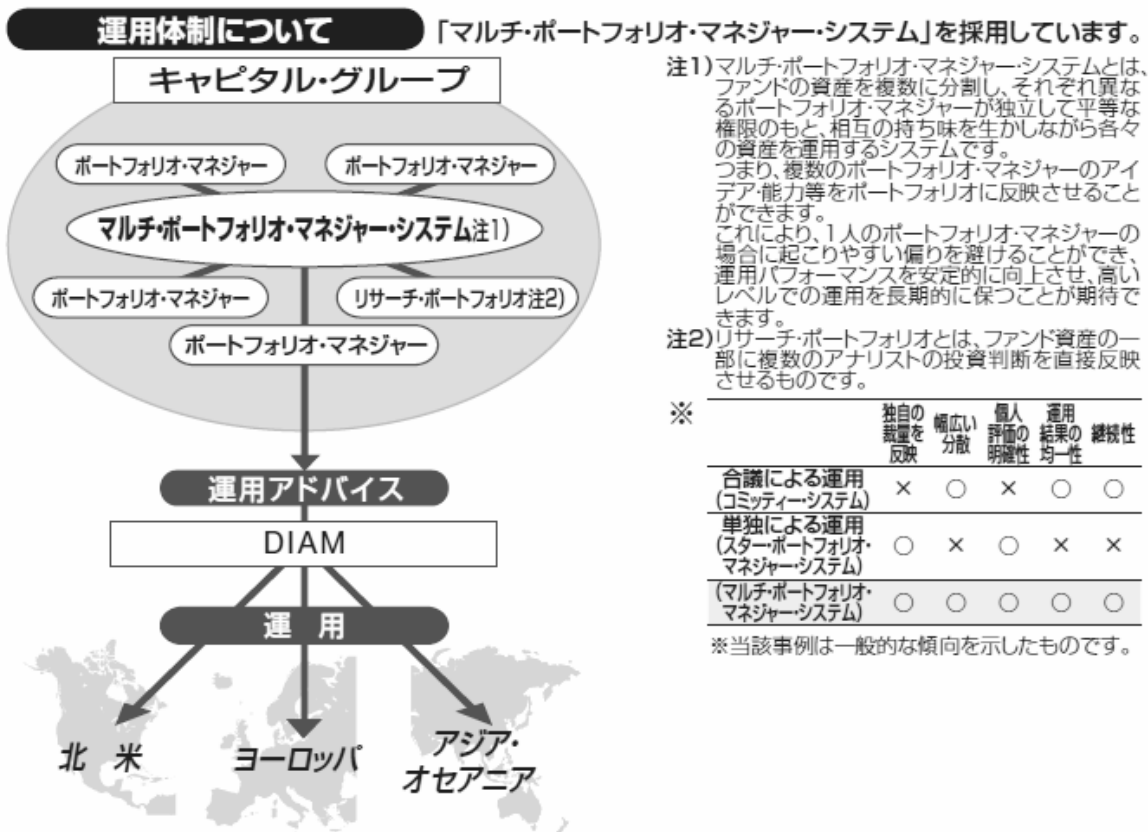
運用体制について

「マルチ・ポートフォリオ・マネジャー・システム」を採用しています。

キャピタル・グループ

ポートフォリオ・マネジャー

ポートフォリオ・マネジャー

マルチ・ポートフォリオ・マネジャー・システム注1)

ポートフォリオ・マネジャー

リサーチ・ポートフォリオ注2)

ポートフォリオ・マネジャー

運用アドバイス

DIAM

運 用

北 米

ヨーロッパ

アジア・オセアニア

注1)マルチ・ポートフォリオ・マネジャー・システムとは、ファンドの資産を複数に分割し、それぞれ異なるポートフォリオ・マネジャーが独立して平等な権限のもと、相互の持ち味を生かしながら各々の資産を運用するシステムです。
つまり、複数のポートフォリオ・マネジャーのアイデア・能力等をポートフォリオに反映させることができます。
これにより、1人のポートフォリオ・マネジャーの場合に起こりやすい偏りを避けることができ、運用パフォーマンスを安定的に向上させ、高いレベルでの運用を長期的に保つことが期待できます。
注2)リサーチ・ポートフォリオとは、ファンド資産の一部に複数のアナリストの投資判断を直接反映させるものです。

※

| | 独自の裁量を反映 | 幅広い分散 | 個人評価の明確性 | 運用結果の均一性 | 継続性 |
|---|---|---|---|---|---|
| 合議による運用(コミッティー・システム) | × | ○ | × | ○ | ○ |
| 単独による運用(スター・ポートフォリオ・マネジャー・システム) | ○ | × | ○ | × | × |
| (マルチ・ポートフォリオ・マネジャー・システム) | ○ | ○ | ○ | ○ | ○ |

※当該事例は一般的な傾向を示したものです。